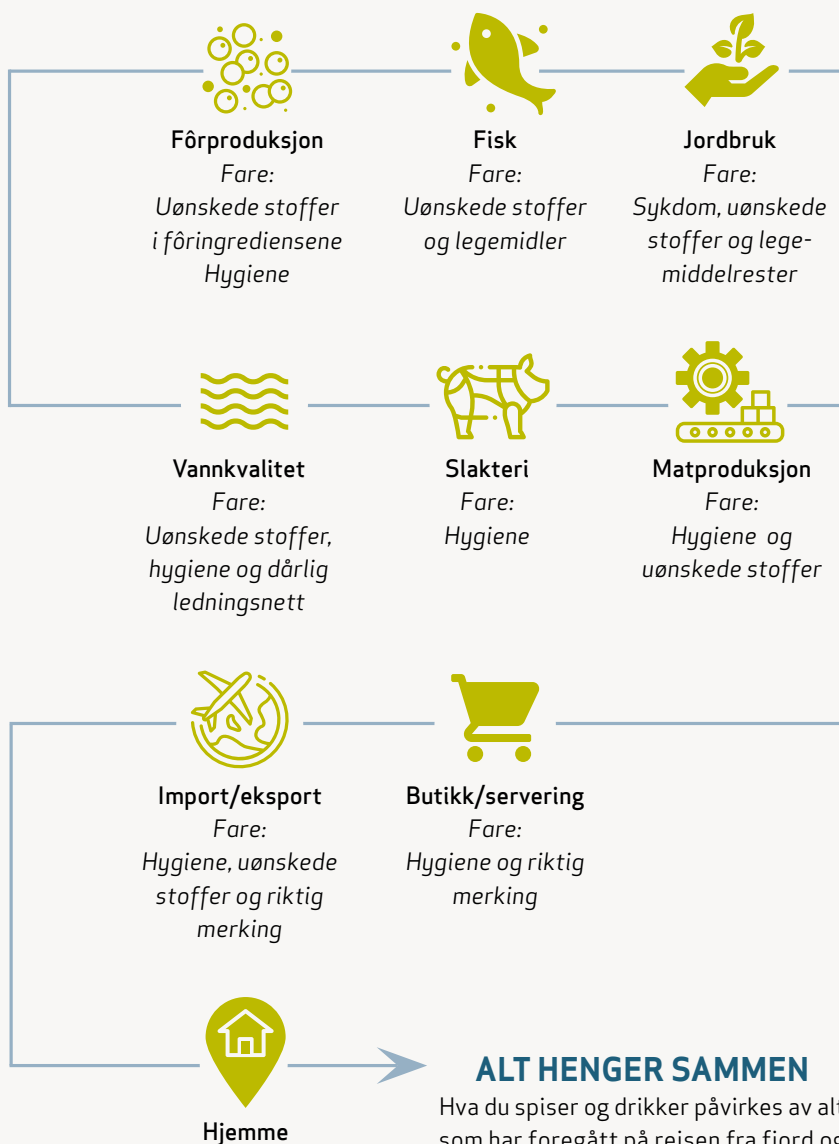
Fôrproduksjon
Fare:
Uønskede stoffer i fôringrediensene
Hygiene

Fisk
Fare:
Uønskede stoffer og legemidler

Jordbruk
Fare:
Sykdom, uønskede stoffer og legemiddelrester

Vannkvalitet
Fare:
Uønskede stoffer, hygiene og dårlig ledningsnett

Slakteri
Fare:
Hygiene

Matproduksjon
Fare:
Hygiene og uønskede stoffer

Import/eksport
Fare:
Hygiene, uønskede stoffer og riktig merking

Butikk/servering
Fare:
Hygiene og riktig merking

Hjemme

ALT HENGER SAMMEN
Hva du spiser og drikker påvirkes av alt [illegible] som har foregått på reisen fra fjord og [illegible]